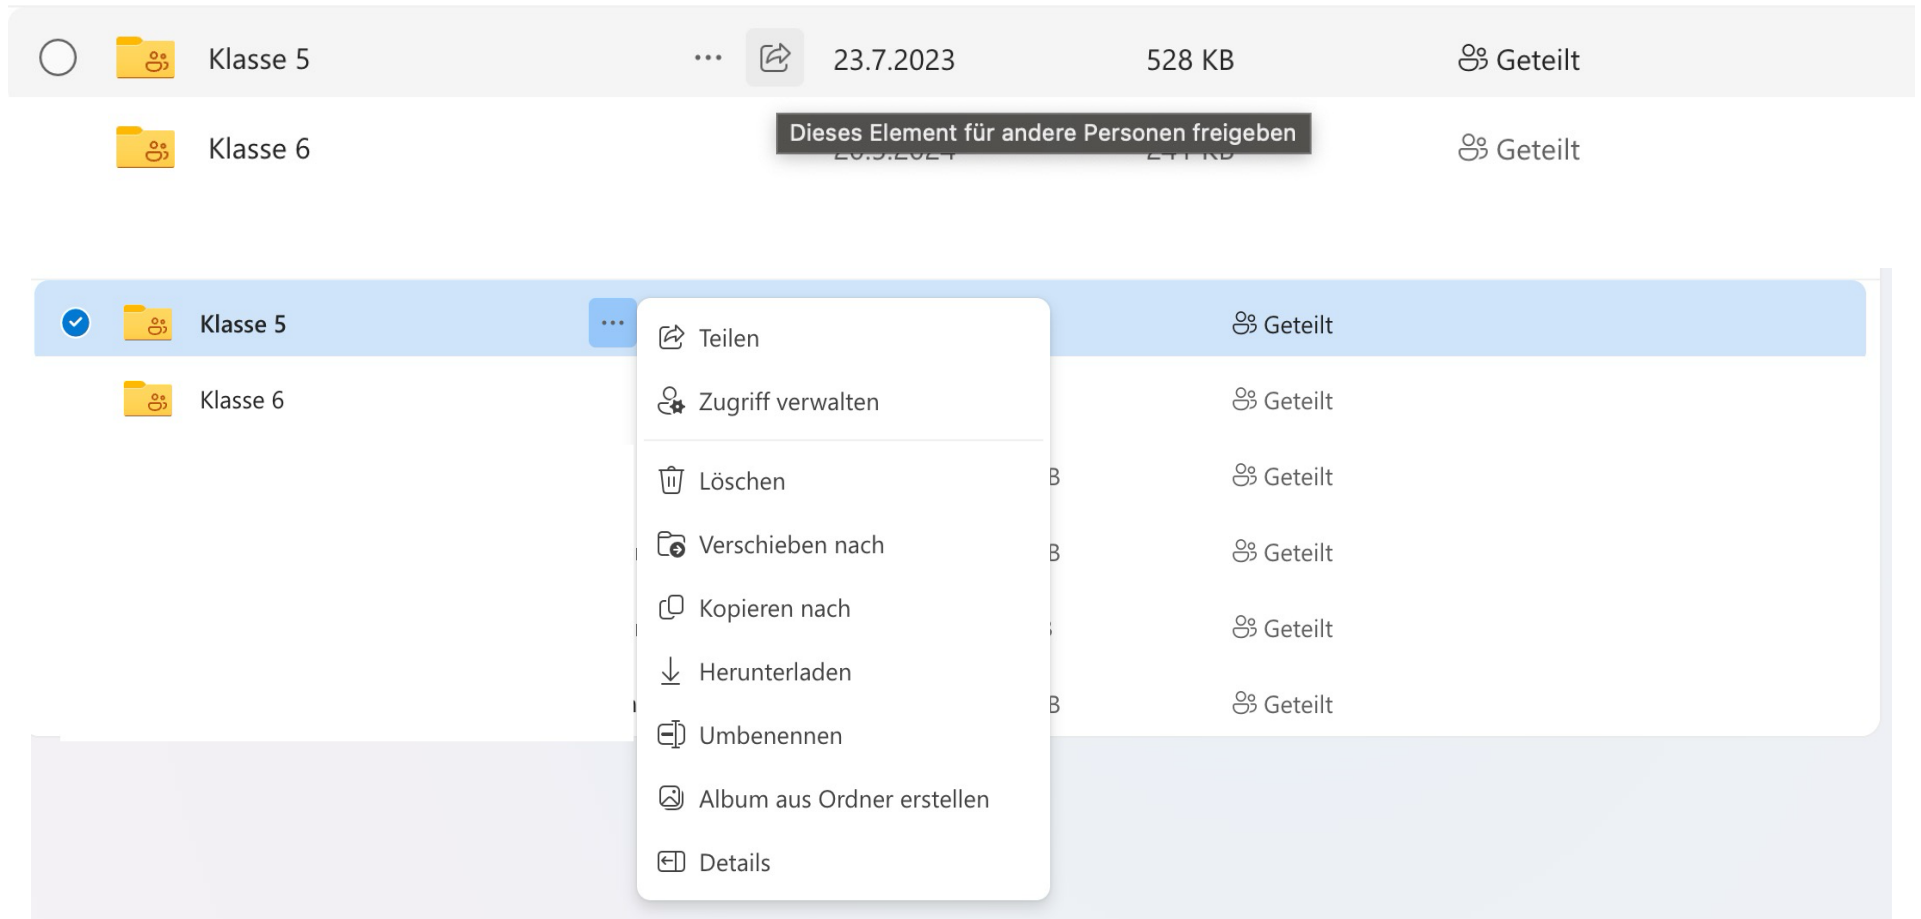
Klasse 5 ··· 23.7.2023 528 KB Geteilt

Klasse 6 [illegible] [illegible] Geteilt

Dieses Element für andere Personen freigeben

Klasse 5 ··· Geteilt

Klasse 6 Geteilt

Teilen

Zugriff verwalten

Löschen

Verschieben nach

Kopieren nach

Herunterladen

Umbenennen

Album aus Ordner erstellen

Details

B Geteilt

B Geteilt

Geteilt

B Geteilt